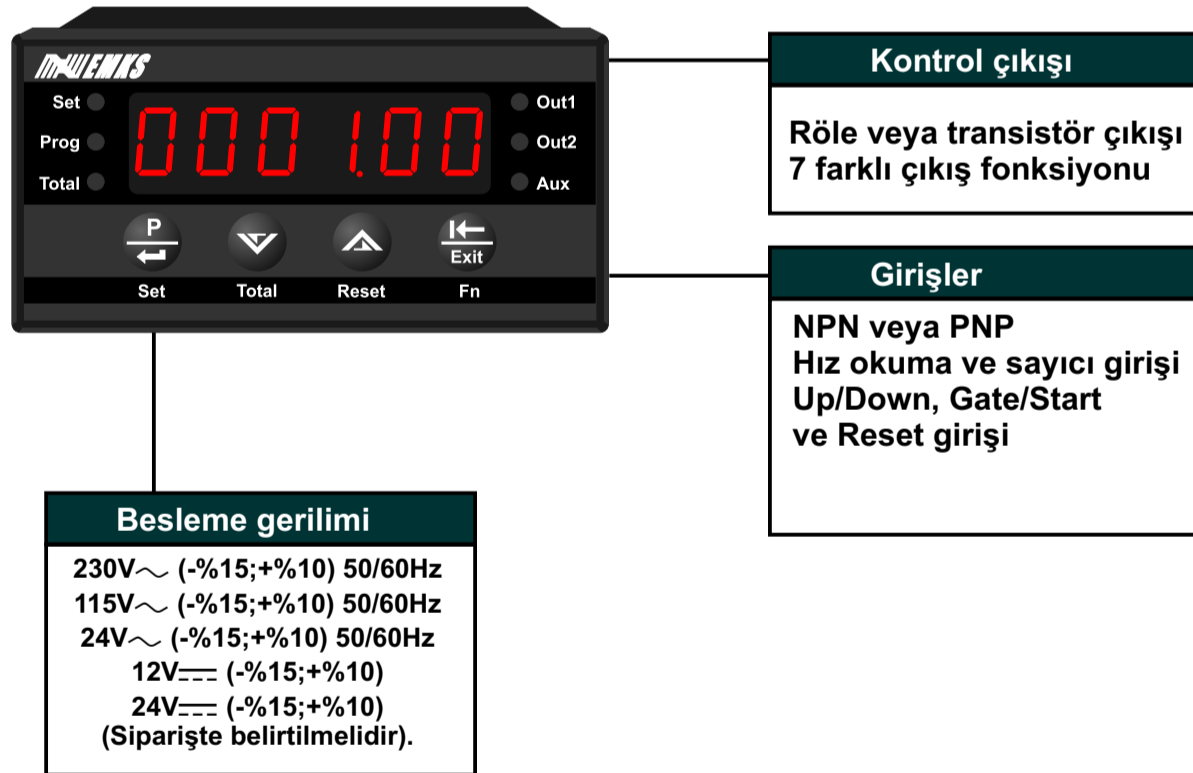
EMKO

Set
Prog
Total

000 1.00

Out1
Out2
Aux

P
Exit

Set
Total
Reset
Fn

Kontrol çıkışı

Röle veya transistör çıkışı
7 farklı çıkış fonksiyonu

Girişler

NPN veya PNP
Hız okuma ve sayıcı girişi
Up/Down, Gate/Start
ve Reset girişi

Besleme gerilimi

230V$\sim$ (-%15;+%10) 50/60Hz
115V$\sim$ (-%15;+%10) 50/60Hz
24V$\sim$ (-%15;+%10) 50/60Hz
12V$\eqcirc$ (-%15;+%10)
24V$\eqcirc$ (-%15;+%10)
(Siparişte belirtilmelidir).